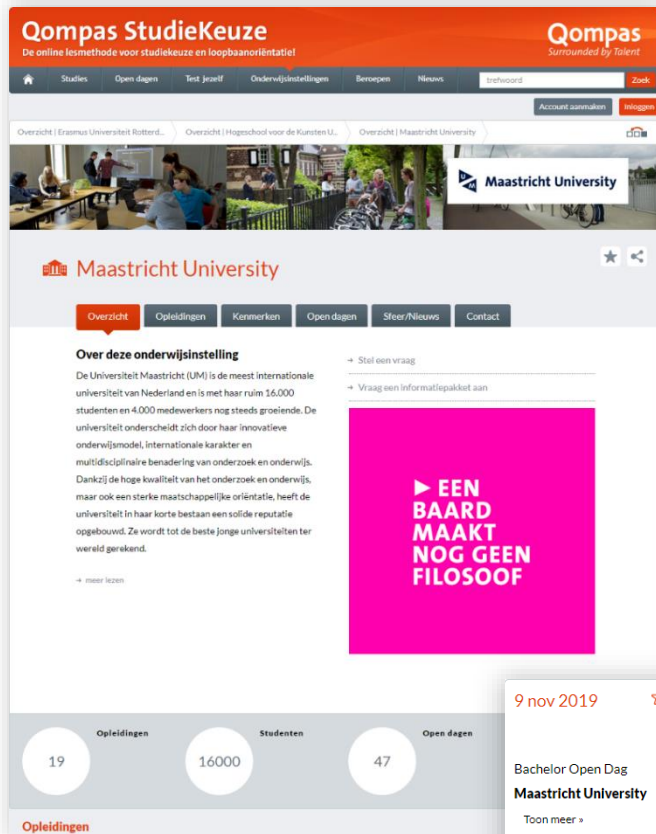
Qompas StudieKeuze
De online lesmethode voor studiekeuze en loopbaanoriëntatie!

Qompas
Surrounded by Talent

Studies | Open dagen | Test jezelf | Onderwijsinstellingen | Beroepen | Nieuws

trefwoord
Zoek

Account aanmaken
Inloggen

Overzicht | Erasmus Universiteit Rotterd... | Overzicht | Hogeschool voor de Kunsten U... | Overzicht | Maastricht University

Maastricht University

Maastricht University

Overzicht | Opleidingen | Kenmerken | Open dagen | Sfeer/Nieuws | Contact

Over deze onderwijsinstelling

De Universiteit Maastricht (UM) is de meest internationale universiteit van Nederland en is met haar ruim 16.000 studenten en 4.000 medewerkers nog steeds groeiende. De universiteit onderscheidt zich door haar innovatieve onderwijsmodel, internationale karakter en multidisciplinaire benadering van onderzoek en onderwijs. Dankzij de hoge kwaliteit van het onderzoek en onderwijs, maar ook een sterke maatschappelijke oriëntatie, heeft de universiteit in haar korte bestaan een solide reputatie opgebouwd. Ze wordt tot de beste jonge universiteiten ter wereld gerekend.

→ meer lezen

→ Stel een vraag

→ Vraag een informatiepakket aan

► EEN BAARD MAAKT NOG GEEN FILOSOOF

19
Opleidingen

16000
Studenten

47
Open dagen

9 nov 2019

Bachelor Open Dag
Maastricht University
Toon meer »

Opleidingen